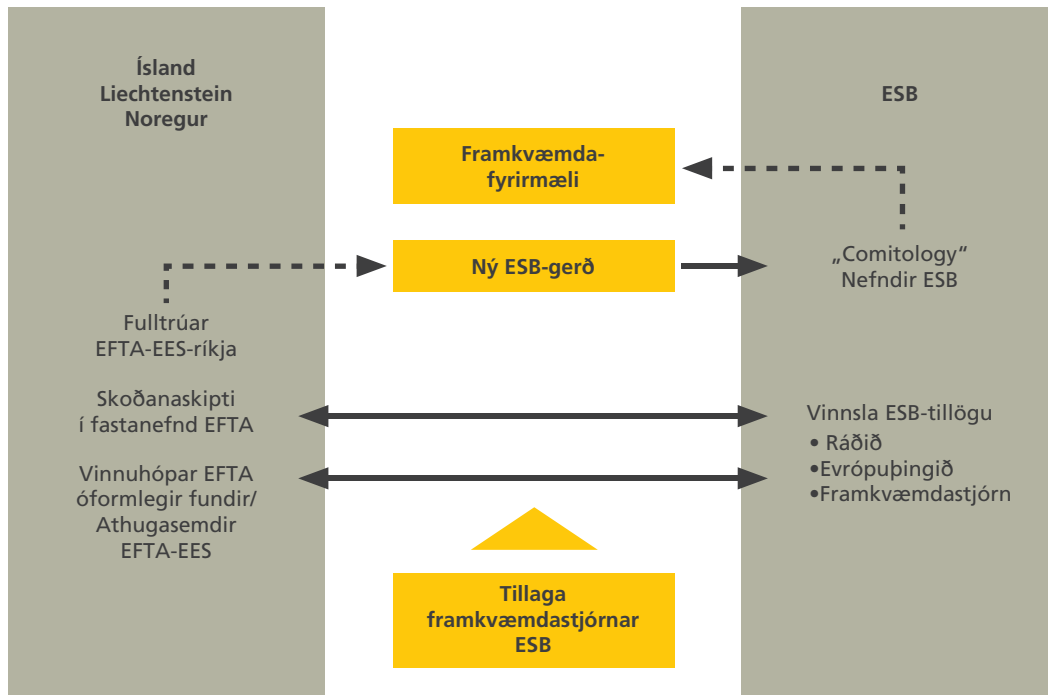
Ísland
Liechtenstein
Noregur

ESB

Framkvæmda-
fyrirmæli

Ný ESB-gerð

„Comitology“
Nefndir ESB

Fulltrúar
EFTA-EES-ríkja

Skoðanaskipti
í fastanefnd EFTA

Vinnsla ESB-tillögu
• Ráðið
•Evrópuþingið
•Framkvæmdastjórn

Vinnuhópar EFTA
óformlegir fundir/
Athugasemdir
EFTA-EES

Tillaga
framkvæmdastjórnar
ESB